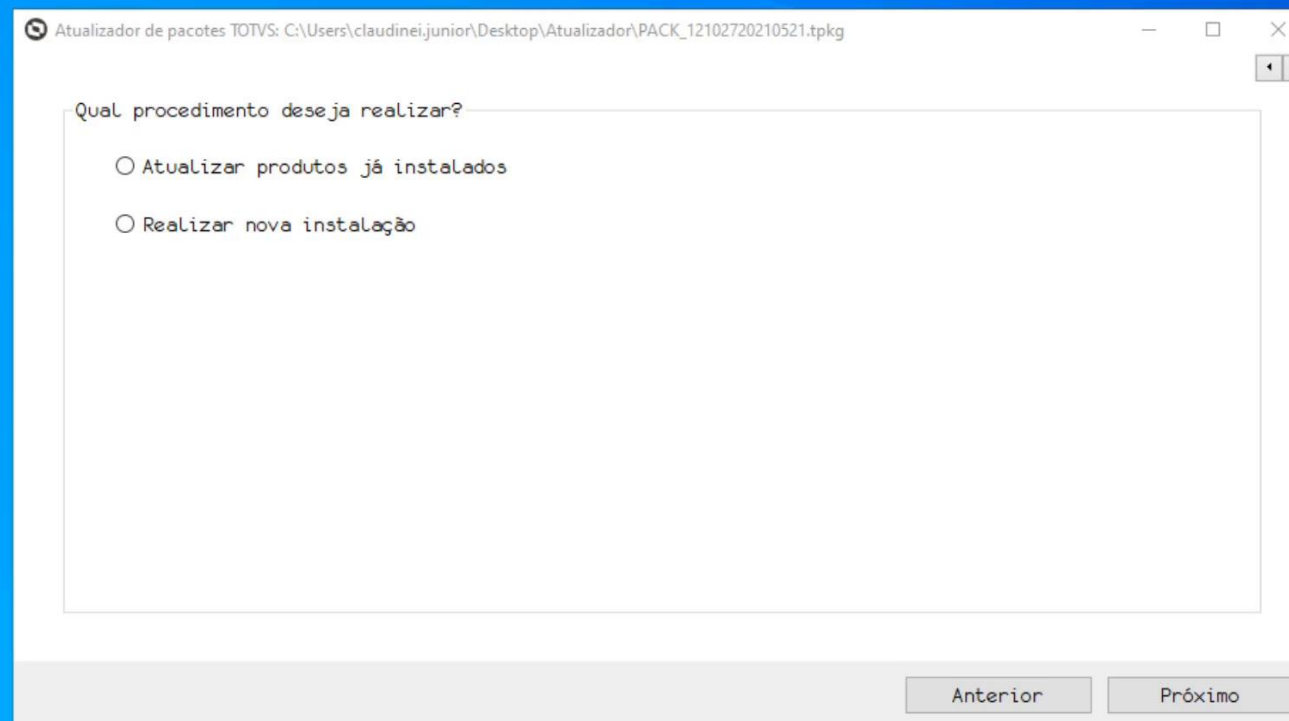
Atualizador de pacotes TOTVS: C:\Users\claudinei.junior\Desktop\Atualizador\PACK_12102720210521.tpkg

Qual procedimento deseja realizar?

○ Atualizar produtos já instalados

○ Realizar nova instalação

Anterior

Próximo